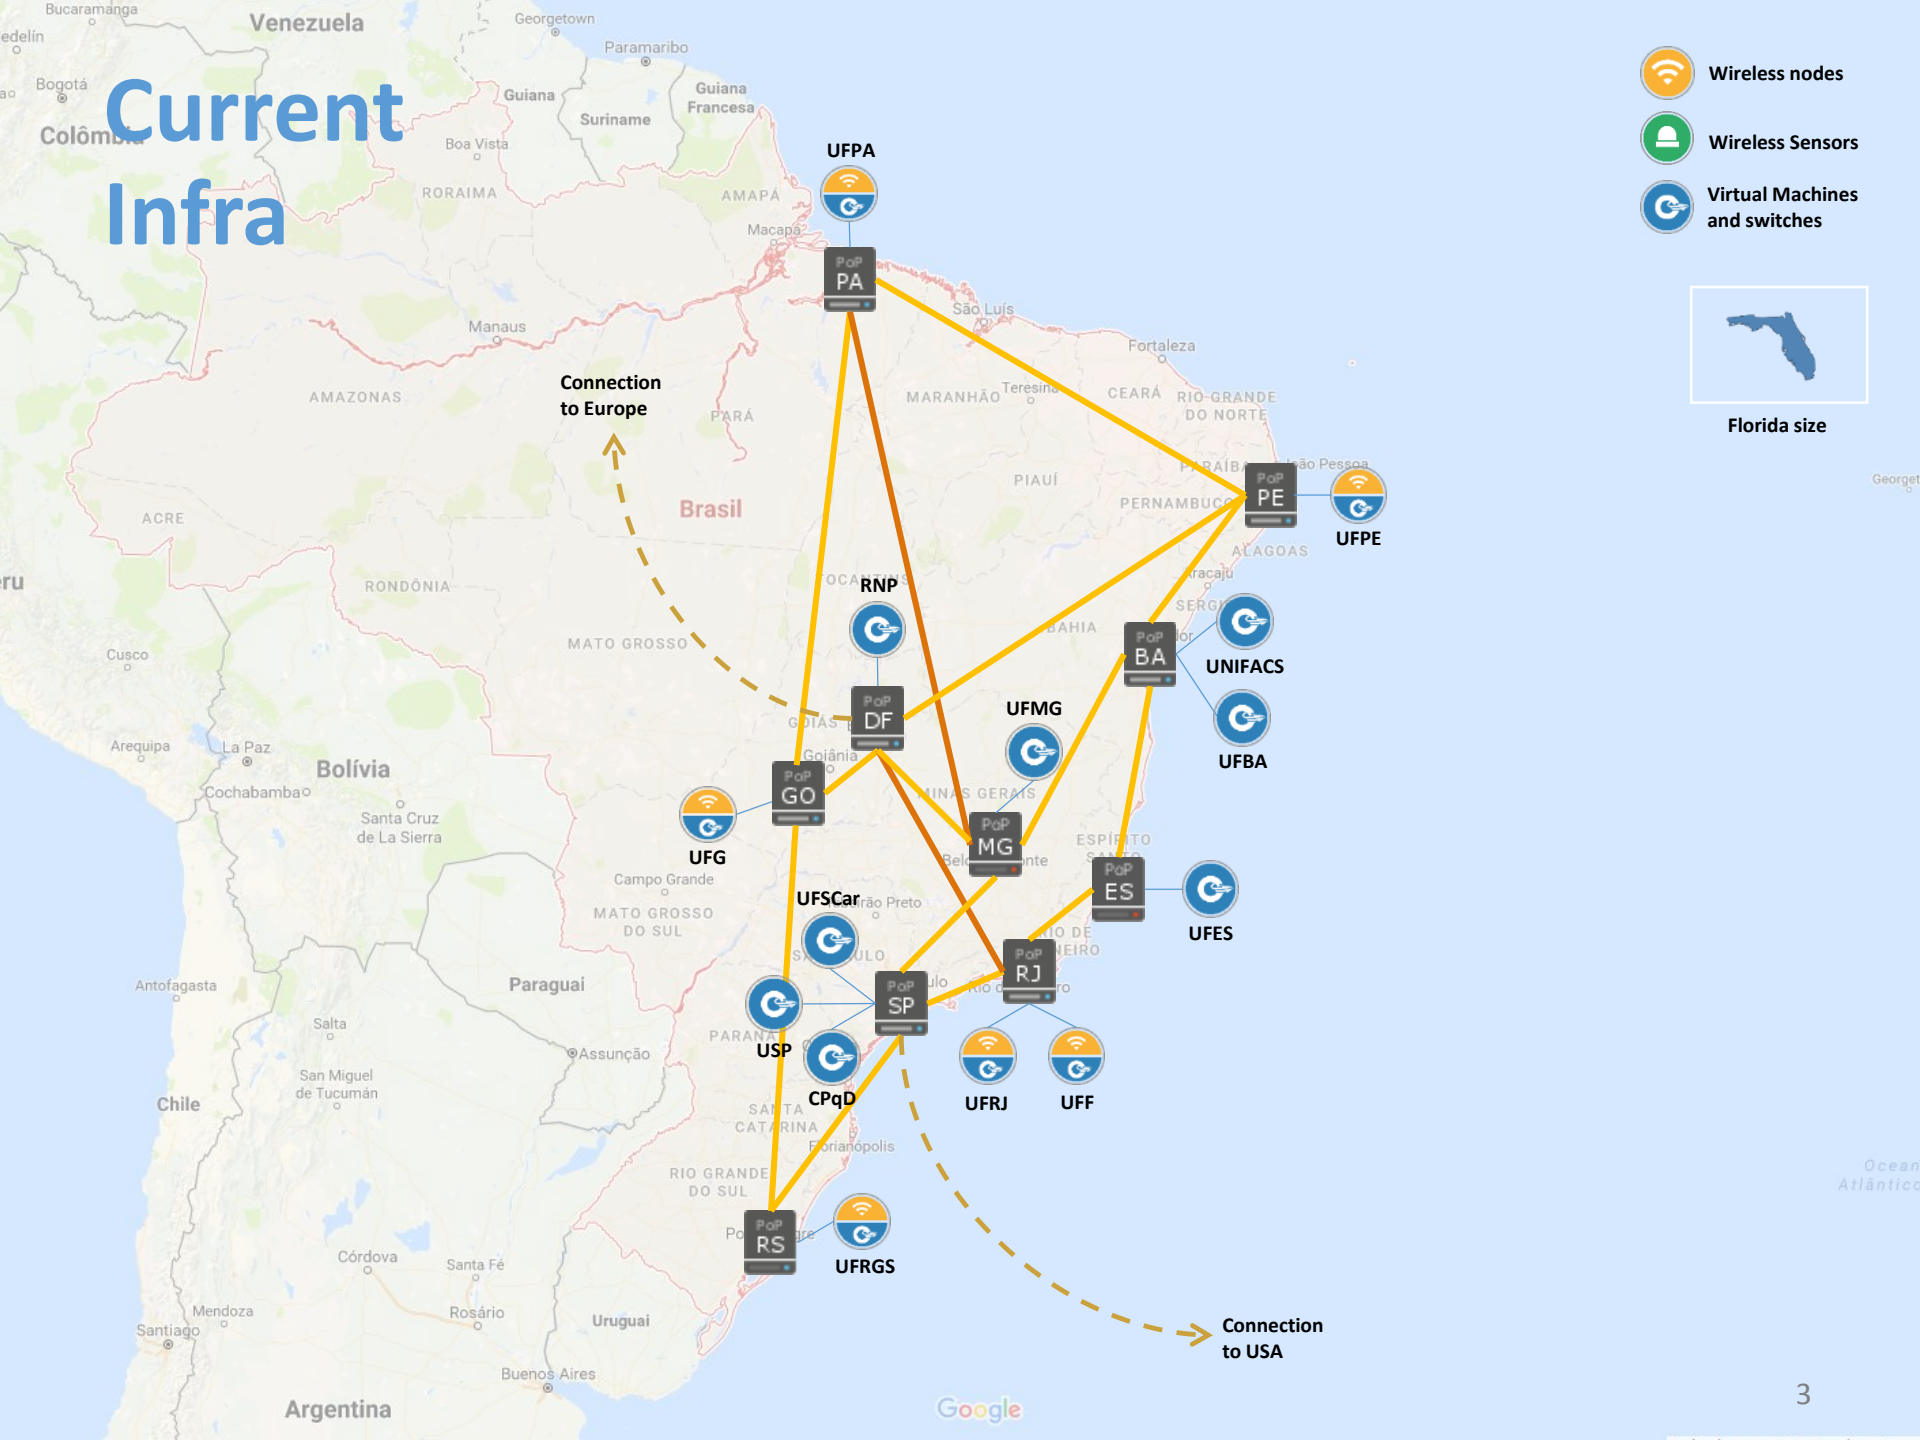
Current Infra

Wireless nodes
Wireless Sensors
Virtual Machines and switches

Florida size

UFPA
PoP PA
Connection to Europe
RNP
PoP DF
PoP PE
UFPE
PoP BA
UNIFACS
UFBA
UFMG
PoP MG
PoP GO
UFG
PoP ES
UFES
UFSCar
PoP SP
PoP RJ
USP
CPqD
UFRJ
UFF
PoP RS
UFRGS
Connection to USA

Venezuela
Georgetown
Paramaribo
Bucaramanga
Medelín
Bogotá
Colômbia
Guiana
Suriname
Guiana Francesa
Boa Vista
RORAIMA
AMAPÁ
Macapá
Manaus
São Luís
Fortaleza
AMAZONAS
PARÁ
MARANHÃO
Teresina
CEARÁ
RIO GRANDE DO NORTE
PARAÍBA
João Pessoa
PIAUÍ
PERNAMBUCO
ALAGOAS
Aracaju
SERGIPE
Brasil
ACRE
Peru
RONDÔNIA
TOCANTINS
BAHIA
MATO GROSSO
Cusco
GOIÁS
Goiânia
Arequipa
La Paz
Bolívia
Cochabamba
Santa Cruz de La Sierra
MINAS GERAIS
Belo Horizonte
ESPÍRITO SANTO
Campo Grande
MATO GROSSO DO SUL
Ribeirão Preto
SÃO PAULO
RIO DE JANEIRO
Rio de Janeiro
Paraguai
Antofagasta
Salta
Assunção
PARANÁ
San Miguel de Tucumán
Chile
SANTA CATARINA
Florianópolis
RIO GRANDE DO SUL
Porto Alegre
Córdova
Santa Fé
Mendoza
Rosário
Uruguai
Santiago
Buenos Aires
Argentina
Oceano Atlântico
Google

3